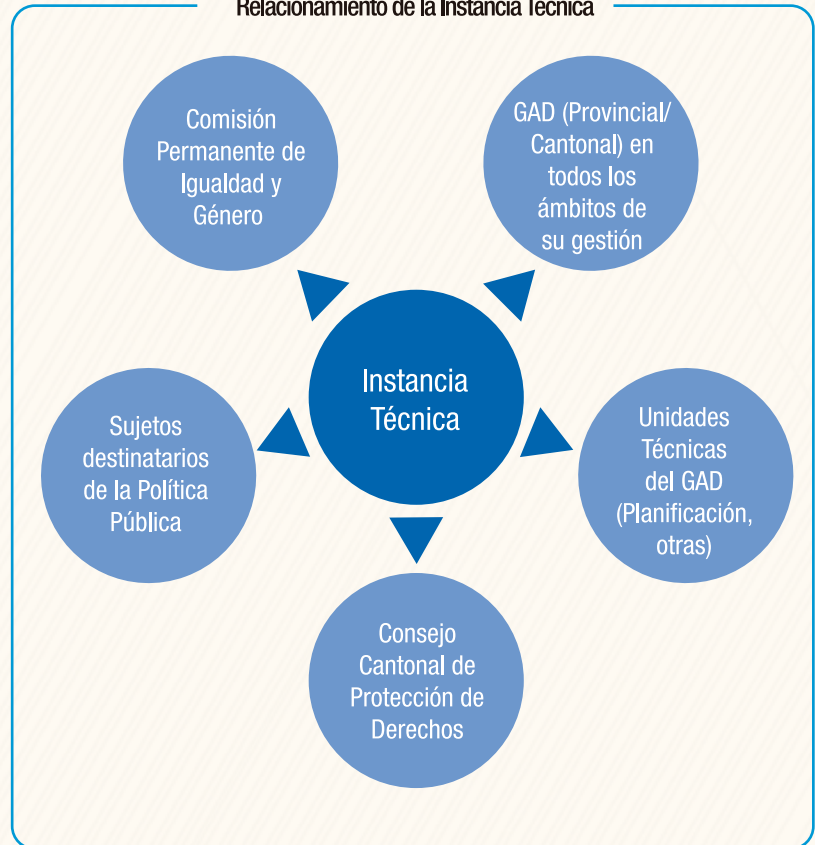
Relacionamiento de la Instancia Técnica

Comisión Permanente de Igualdad y Género

GAD (Provincial/ Cantonal) en todos los ámbitos de su gestión

Instancia Técnica

Sujetos destinatarios de la Política Pública

Unidades Técnicas del GAD (Planificación, otras)

Consejo Cantonal de Protección de Derechos